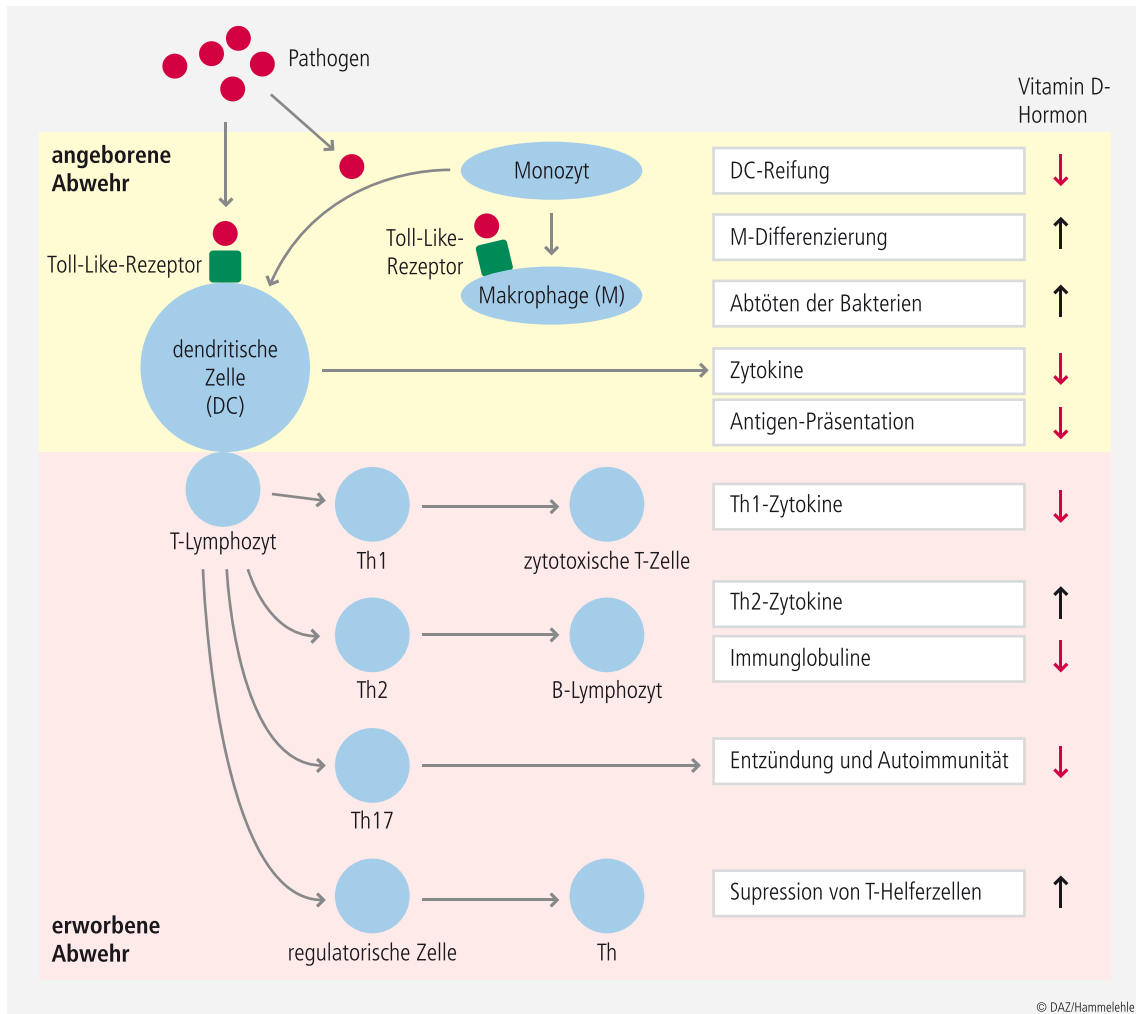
Pathogen

Vitamin D-Hormon

angeborene Abwehr

Monozyt

DC-Reifung ↓

Toll-Like-Rezeptor

Toll-Like-Rezeptor

M-Differenzierung ↑

Makrophage (M)

Abtöten der Bakterien ↑

dendritische Zelle (DC)

Zytokine ↓

Antigen-Präsentation ↓

T-Lymphozyt

Th1

zytotoxische T-Zelle

Th1-Zytokine ↓

Th2-Zytokine ↑

Th2

B-Lymphozyt

Immunglobuline ↓

Th17

Entzündung und Autoimmunität ↓

Supression von T-Helferzellen ↑

erworbene Abwehr

regulatorische Zelle

Th

© DAZ/Hammelehle